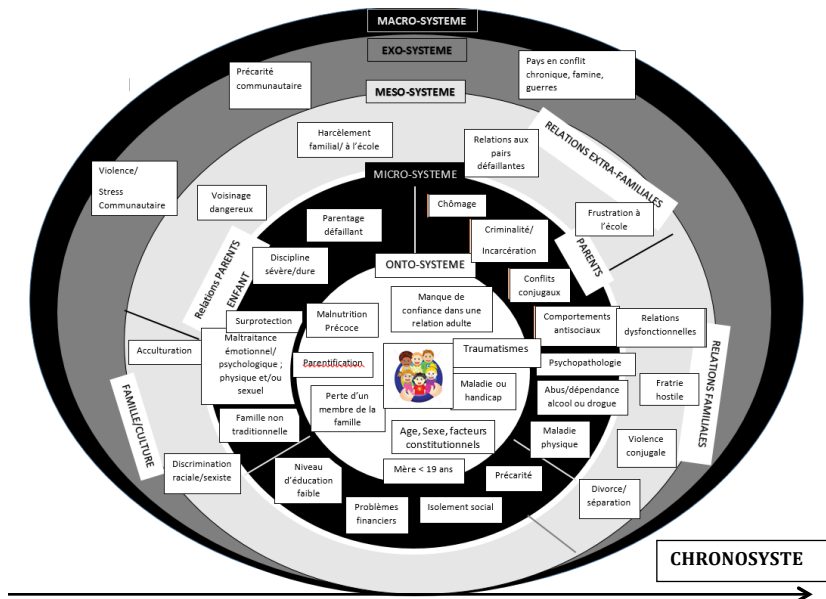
MACRO-SYSTEME

EXO-SYSTEME

Précarité communautaire

Pays en conflit chronique, famine, guerres

MESO-SYSTEME

Harcèlement familial/ à l'école

Relations aux pairs défaillantes

RELATIONS EXTRA-FAMILIALES

Violence/ Stress Communautaire

Voisinage dangereux

MICRO-SYSTEME

Chômage

Frustration à l'école

Parentage défaillant

Criminalité/ Incarcération

PARENTS

Relations PARENTS ENFANT

Discipline sévère/dure

ONTO-SYSTEME

Conflits conjugaux

Malnutrition Précoce

Manque de confiance dans une relation adulte

Comportements antisociaux

Relations dysfonctionnelles

Surprotection

Acculturation

Maltraitance émotionnel/ psychologique ; physique et/ou sexuel

Parentification

Traumatismes

Psychopathologie

RELATIONS FAMILIALES

Perte d'un membre de la famille

Maladie ou handicap

Abus/dépendance alcool ou drogue

Fratrie hostile

FAMILLE/CULTURE

Famille non traditionnelle

Age, Sexe, facteurs constitutionnels

Maladie physique

Violence conjugale

Discrimination raciale/sexiste

Niveau d'éducation faible

Mère < 19 ans

Précarité

Divorce/ séparation

Problèmes financiers

Isolement social

CHRONOSYSTE